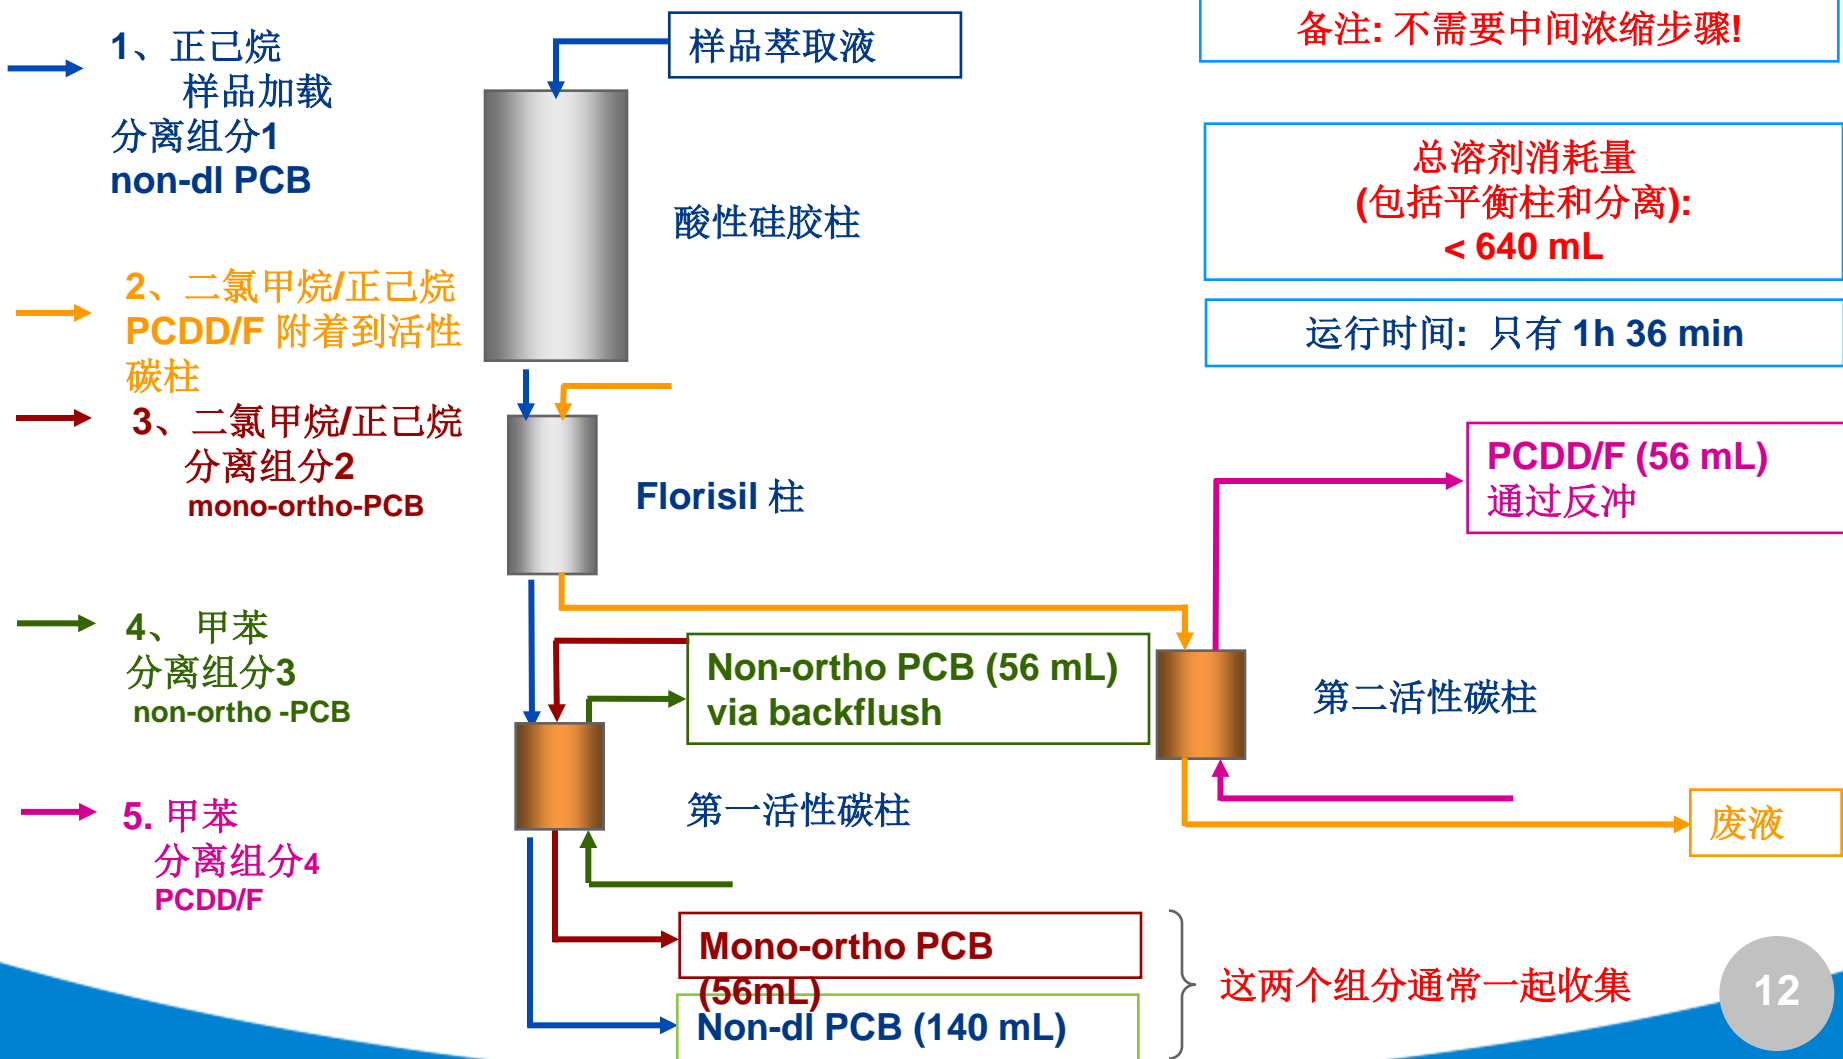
1、正己烷
样品加载
分离组分1
non-dl PCB

2、二氯甲烷/正己烷
PCDD/F 附着到活性碳柱

3、二氯甲烷/正己烷
分离组分2
mono-ortho-PCB

4、 甲苯
分离组分3
non-ortho -PCB

5. 甲苯
分离组分4
PCDD/F

样品萃取液

酸性硅胶柱

Florisil 柱

Non-ortho PCB (56 mL)
via backflush

第一活性碳柱

Mono-ortho PCB
(56mL)

Non-dl PCB (140 mL)

备注: 不需要中间浓缩步骤!

总溶剂消耗量
(包括平衡柱和分离):
< 640 mL

运行时间: 只有 1h 36 min

PCDD/F (56 mL)
通过反冲

第二活性碳柱

废液

这两个组分通常一起收集

12